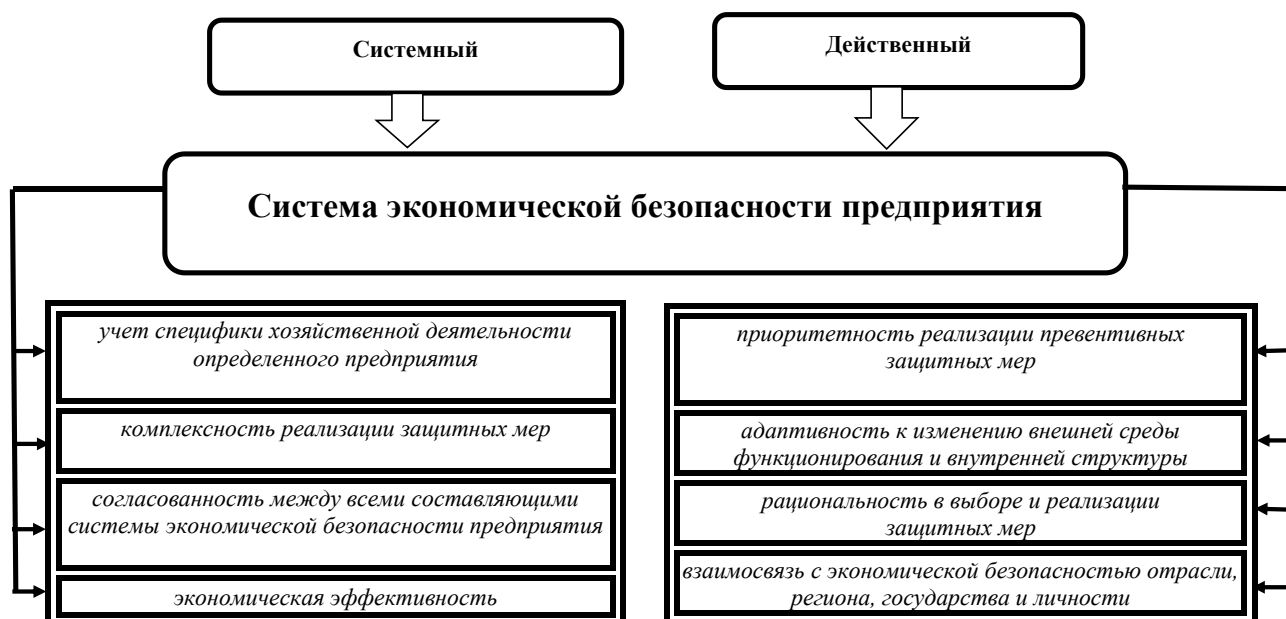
Системный

Действенный

Система экономической безопасности предприятия

учет специфики хозяйственной деятельности определенного предприятия

комплексность реализации защитных мер

согласованность между всеми составляющими системы экономической безопасности предприятия

экономическая эффективность

приоритетность реализации превентивных защитных мер

адаптивность к изменению внешней среды функционирования и внутренней структуры

рациональность в выборе и реализации защитных мер

взаимосвязь с экономической безопасностью отрасли, региона, государства и личности